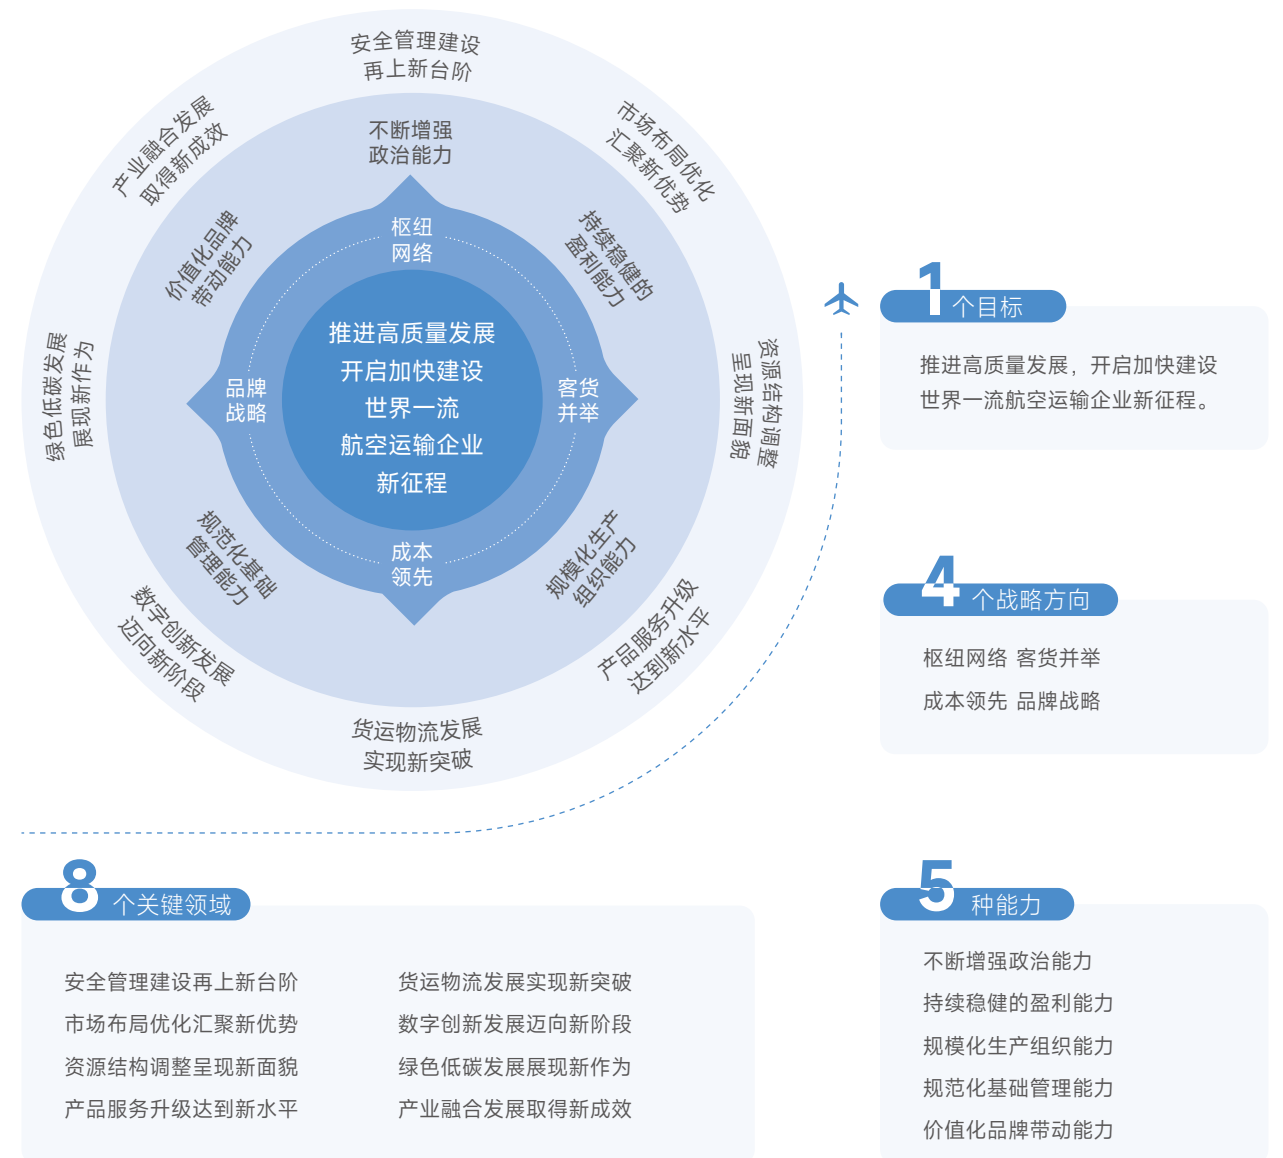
安全管理建设
再上新台阶

市场布局优化
汇聚新优势

资源结构调整
呈现新面貌

产品服务升级
达到新水平

货运物流发展
实现新突破

数字创新发展
迈向新阶段

绿色低碳发展
展现新作为

产业融合发展
取得新成效

不断增强
政治能力

持续稳健的
盈利能力

规模化生产
组织能力

规范化基础
管理能力

价值化品牌
带动能力

枢纽
网络

客货
并举

成本
领先

品牌
战略

推进高质量发展
开启加快建设
世界一流
航空运输企业
新征程

1 个目标

推进高质量发展，开启加快建设世界一流航空运输企业新征程。

4 个战略方向

枢纽网络 客货并举

成本领先 品牌战略

8 个关键领域

安全管理建设再上新台阶
市场布局优化汇聚新优势
资源结构调整呈现新面貌
产品服务升级达到新水平

货运物流发展实现新突破
数字创新发展迈向新阶段
绿色低碳发展展现新作为
产业融合发展取得新成效

5 种能力

不断增强政治能力
持续稳健的盈利能力
规模化生产组织能力
规范化基础管理能力
价值化品牌带动能力